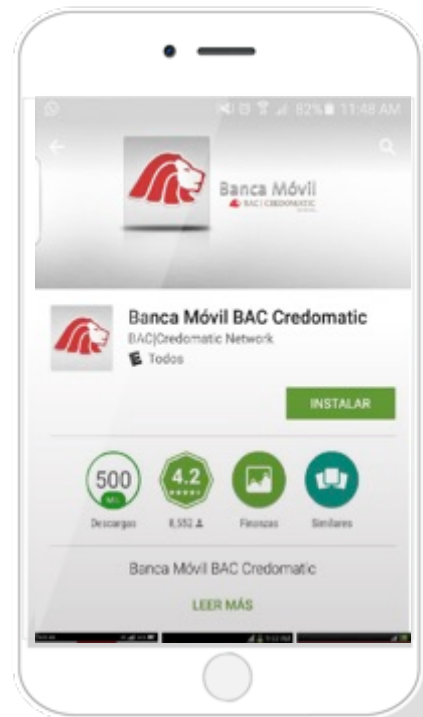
82% 11:48 AM

Banca Móvil
BAC | CREDOMATIC

Banca Móvil BAC Credomatic
BAC|Credomatic Network
E Todos

INSTALAR

500
MIL
Descargas

4.2
★★★★★
8,552

Finanzas

Similares

Banca Móvil BAC Credomatic

LEER MÁS